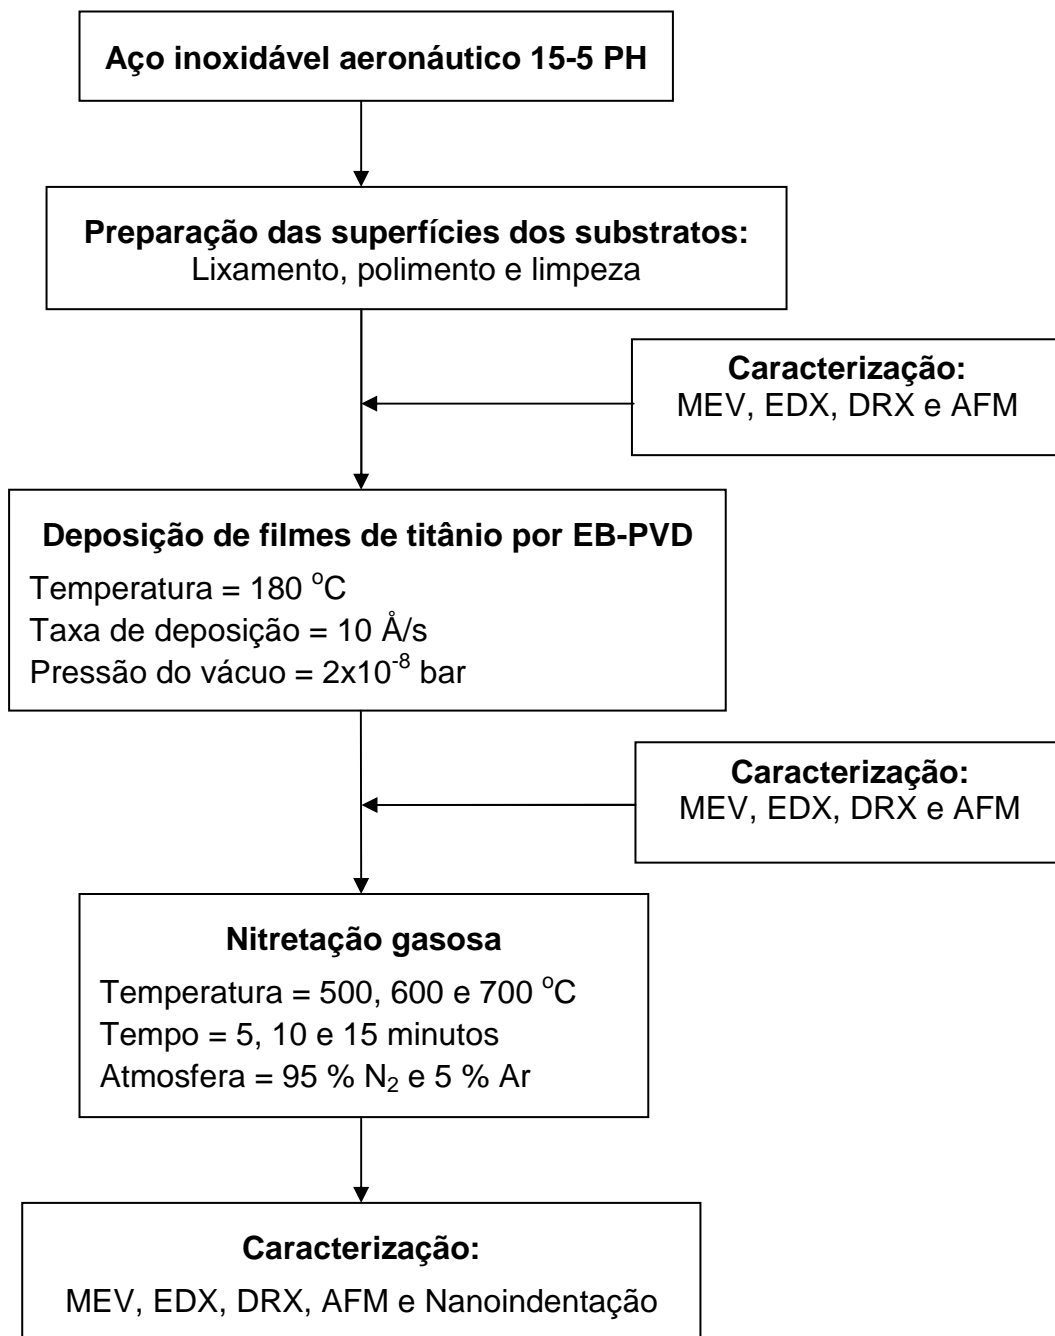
Aço inoxidável aeronáutico 15-5 PH

Preparação das superfícies dos substratos:
Lixamento, polimento e limpeza

Caracterização:
MEV, EDX, DRX e AFM

Deposição de filmes de titânio por EB-PVD
Temperatura = 180 $^{o}$C
Taxa de deposição = 10 Å/s
Pressão do vácuo = 2x10$^{-8}$ bar

Caracterização:
MEV, EDX, DRX e AFM

Nitretação gasosa
Temperatura = 500, 600 e 700 $^{o}$C
Tempo = 5, 10 e 15 minutos
Atmosfera = 95 % $N_2$ e 5 % Ar

Caracterização:
MEV, EDX, DRX, AFM e Nanoindentação